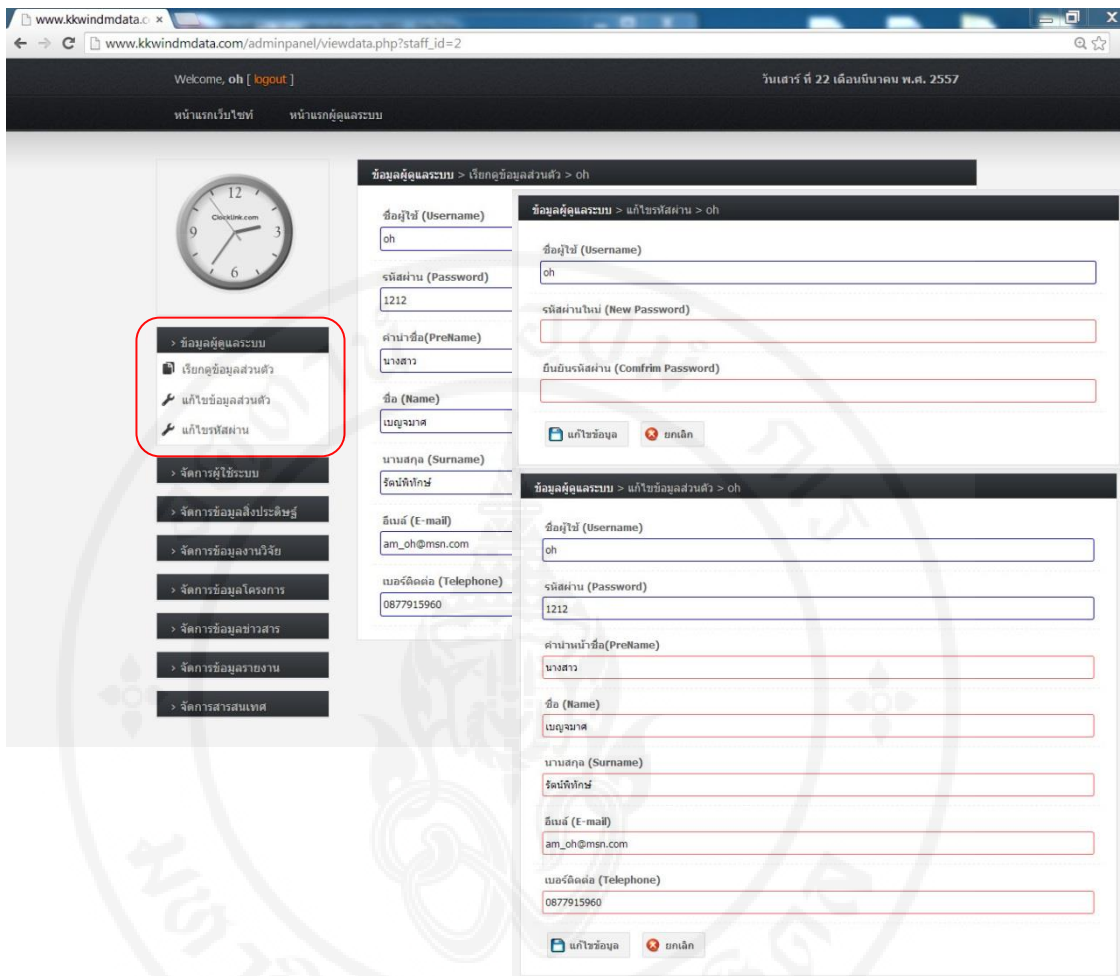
www.kkwindmdata.c ×

www.kkwindmdata.com/adminpanel/viewdata.php?staff_id=2

Welcome, oh [ logout ]

วันเสาร์ ที่ 22 เดือนมีนาคม พ.ศ. 2557

หน้าแรกเว็บไซท์ หน้าแรกผู้ดูแลระบบ

12
Clocklink.com
9 3
6

› ข้อมูลผู้ดูแลระบบ
เรียกดูข้อมูลส่วนตัว
แก้ไขข้อมูลส่วนตัว
แก้ไขรหัสผ่าน

› จัดการผู้ใช้ระบบ
› จัดการข้อมูลสิ่งประดิษฐ์
› จัดการข้อมูลงานวิจัย
› จัดการข้อมูลโครงการ
› จัดการข้อมูลข่าวสาร
› จัดการข้อมูลรายงาน
› จัดการสารสนเทศ

ข้อมูลผู้ดูแลระบบ > เรียกดูข้อมูลส่วนตัว > oh

ชื่อผู้ใช้ (Username)
oh
รหัสผ่าน (Password)
1212
คำนำชื่อ(PreName)
นางสาว
ชื่อ (Name)
เบญจมาศ
นามสกุล (Surname)
รัตน์พิทักษ์
อีเมล์ (E-mail)
am_oh@msn.com
เบอร์ติดต่อ (Telephone)
0877915960

ข้อมูลผู้ดูแลระบบ > แก้ไขรหัสผ่าน > oh

ชื่อผู้ใช้ (Username)
oh
รหัสผ่านใหม่ (New Password)
ยืนยันรหัสผ่าน (Comfrim Password)
แก้ไขข้อมูล ยกเลิก

ข้อมูลผู้ดูแลระบบ > แก้ไขข้อมูลส่วนตัว > oh

ชื่อผู้ใช้ (Username)
oh
รหัสผ่าน (Password)
1212
คำนำหน้าชื่อ(PreName)
นางสาว
ชื่อ (Name)
เบญจมาศ
นามสกุล (Surname)
รัตน์พิทักษ์
อีเมล์ (E-mail)
am_oh@msn.com
เบอร์ติดต่อ (Telephone)
0877915960
แก้ไขข้อมูล ยกเลิก